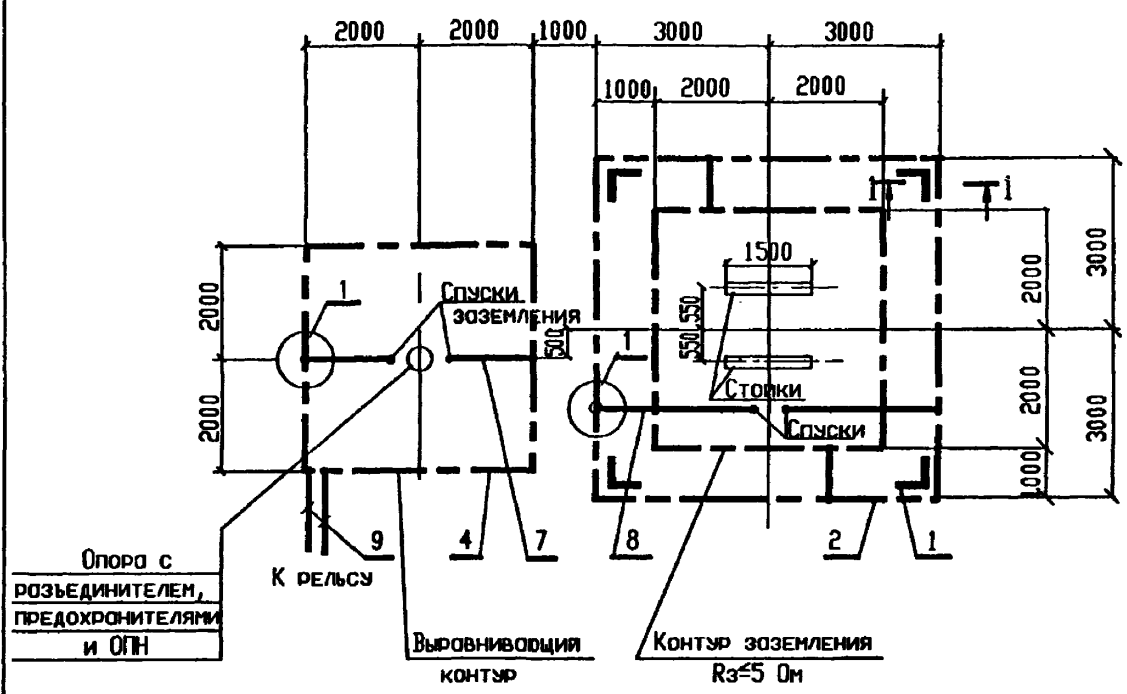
2000 2000 1000 3000 3000

1000 2000 2000

1 1

1500

2000

3000

2000

1 Спуски заземления

500

550 550

1

Стойки

Спуски

2000

2000

2000

3000

1000

9 4 7 8 2 1

Опора с разъединителем, предохранителями и ОПН

К рельсу

Выравнивающий контур

Контур заземления $R_з \leq 5$ Ом